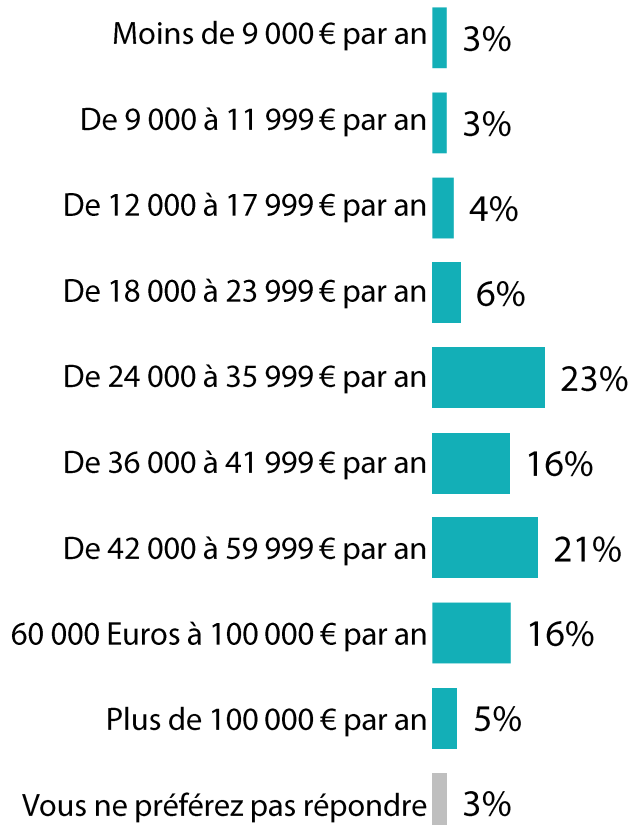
Moins de 9 000 € par an 3%
De 9 000 à 11 999 € par an 3%
De 12 000 à 17 999 € par an 4%
De 18 000 à 23 999 € par an 6%
De 24 000 à 35 999 € par an 23%
De 36 000 à 41 999 € par an 16%
De 42 000 à 59 999 € par an 21%
60 000 Euros à 100 000 € par an 16%
Plus de 100 000 € par an 5%
Vous ne préférez pas répondre 3%